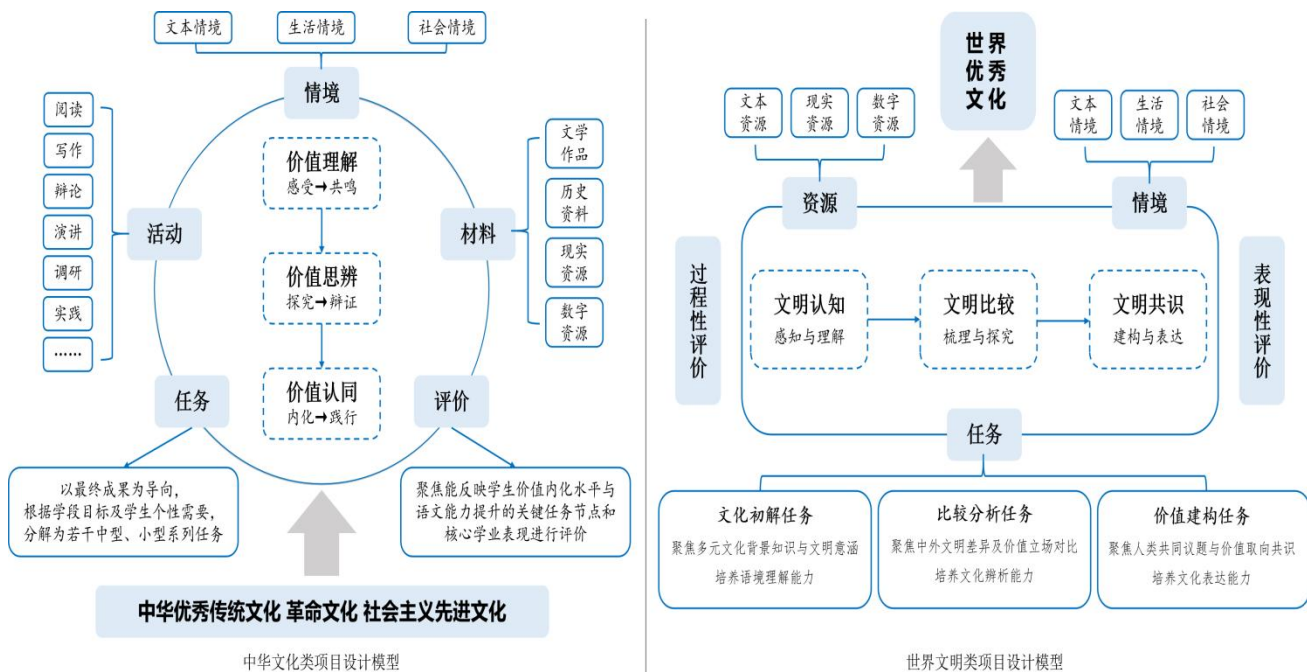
文本情境
生活情境
社会情境

情境

阅读
写作
辩论
演讲
调研
实践
……

活动

价值理解
感受➜共鸣

价值思辨
探究➜辩证

价值认同
内化➜践行

材料

文学作品
历史资料
现实资源
数字资源

任务

评价

以最终成果为导向，根据学段目标及学生个性需要，分解为若干中型、小型系列任务

聚焦能反映学生价值内化水平与语文能力提升的关键任务节点和核心学业表现进行评价

中华优秀传统文化 革命文化 社会主义先进文化

中华文化类项目设计模型

世界优秀文化

文本资源
现实资源
数字资源

文本情境
生活情境
社会情境

资源

情境

过程性评价

文明认知
感知与理解

文明比较
梳理与探究

文明共识
建构与表达

表现性评价

任务

文化初解任务
聚焦多元文化背景知识与文明意涵
培养语境理解能力

比较分析任务
聚焦中外文明差异及价值立场对比
培养文化辨析能力

价值建构任务
聚焦人类共同议题与价值取向共识
培养文化表达能力

世界文明类项目设计模型